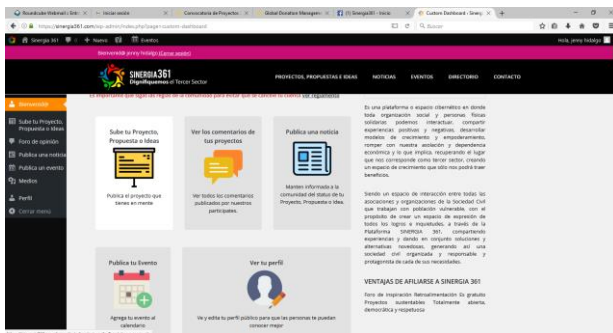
Roundcube Webmail :: Bandeja | Iniciar sesión | Convocatoria de Proyectos | Global Donation Managemen | (1) Sinergia361 - Inicio | Custom Dashboard ‹ Sinergia | +

https://sinergia361.com/wp-admin/index.php?page=custom-dashboard

Buscar

Sinergia 361 | 0 | + Nuevo | Eventos | Hola, jenny hidalgo

Bienvenido Jenny hidalgo (Cerrar sesión)

SINERGIA361
Dignificamos el Tercer Sector

PROYECTOS, PROPUESTAS E IDEAS | NOTICIAS | EVENTOS | DIRECTORIO | CONTACTO

Bienvenido
Sube tu Proyecto, Propuesta o Ideas
Foro de opinión
Publica una noticia
Publica un evento
Medios
Perfil
Cerrar menú

Es importante que sigas las reglas de la comunidad para evitar que se cancele tu cuenta: Ver reglamento

Sube tu Proyecto, Propuesta o Ideas
Publica el proyecto que tienes en mente

Ver los comentarios de tus proyectos
Ver todos los comentarios publicados por nuestros participantes.

Publica una noticia
Mantén informado a la comunidad del status de tu Proyecto, Propuesta o Idea.

Publica tu Evento
Agrega tu evento al calendario

Ver tu perfil
Ve y edita tu perfil público para que las personas te puedan conocer mejor

Es una plataforma o espacio cibernético en donde toda organización social y personas físicas solidarias podemos interactuar, compartir experiencias positivas y negativas, desarrollar modelos de crecimiento y empoderamiento, romper con nuestra asociación y dependencia económica y lo que implica, recuperando el lugar que nos corresponde como tercer sector, creando un espacio de crecimiento que sólo nos podrá traer beneficios.

Siendo un espacio de interacción entre todas las asociaciones y organizaciones de la Sociedad Civil que trabajan con población vulnerable, con el propósito de crear un espacio de expresión de todos los logros e inquietudes, a través de la Plataforma SINERGIA 361, compartiendo experiencias y dando en conjunto soluciones y alternativas novedosas, generando así una sociedad civil organizada y responsable y protagonista de cada de sus necesidades.

VENTAJAS DE AFILIARSE A SINERGIA 361

Foro de inspiración Retroalimentación Es gratuito Proyectos sustentables Totalmente abierta, democrática y respetuosa